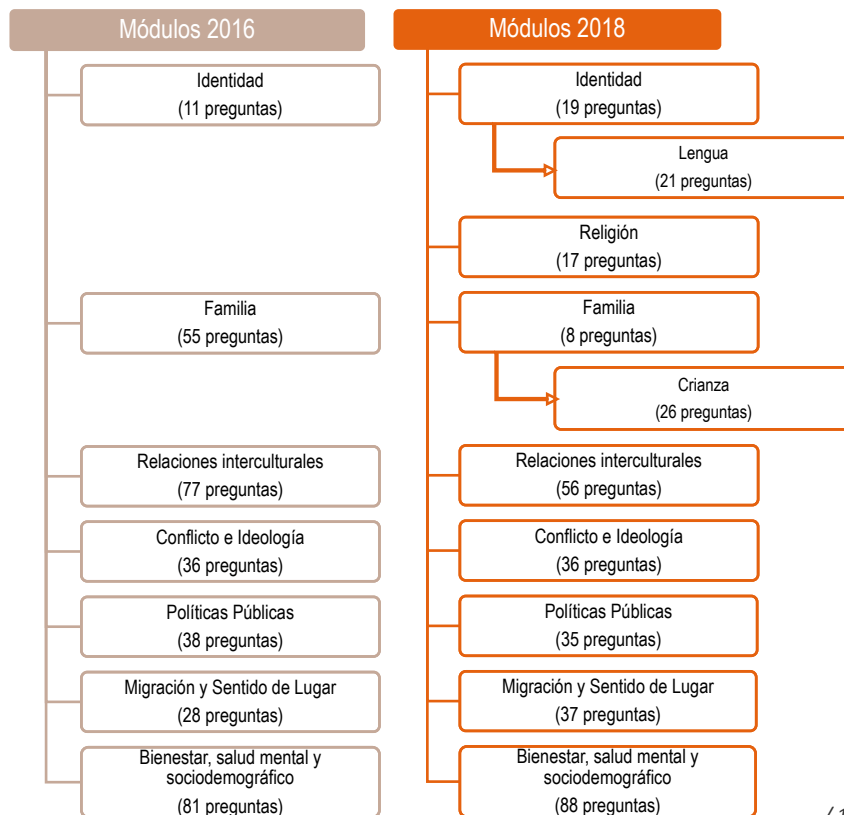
Módulos 2016

Identidad
(11 preguntas)

Familia
(55 preguntas)

Relaciones interculturales
(77 preguntas)

Conflicto e Ideología
(36 preguntas)

Políticas Públicas
(38 preguntas)

Migración y Sentido de Lugar
(28 preguntas)

Bienestar, salud mental y sociodemográfico
(81 preguntas)

Módulos 2018

Identidad
(19 preguntas)

Lengua
(21 preguntas)

Religión
(17 preguntas)

Familia
(8 preguntas)

Crianza
(26 preguntas)

Relaciones interculturales
(56 preguntas)

Conflicto e Ideología
(36 preguntas)

Políticas Públicas
(35 preguntas)

Migración y Sentido de Lugar
(37 preguntas)

Bienestar, salud mental y sociodemográfico
(88 preguntas)

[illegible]